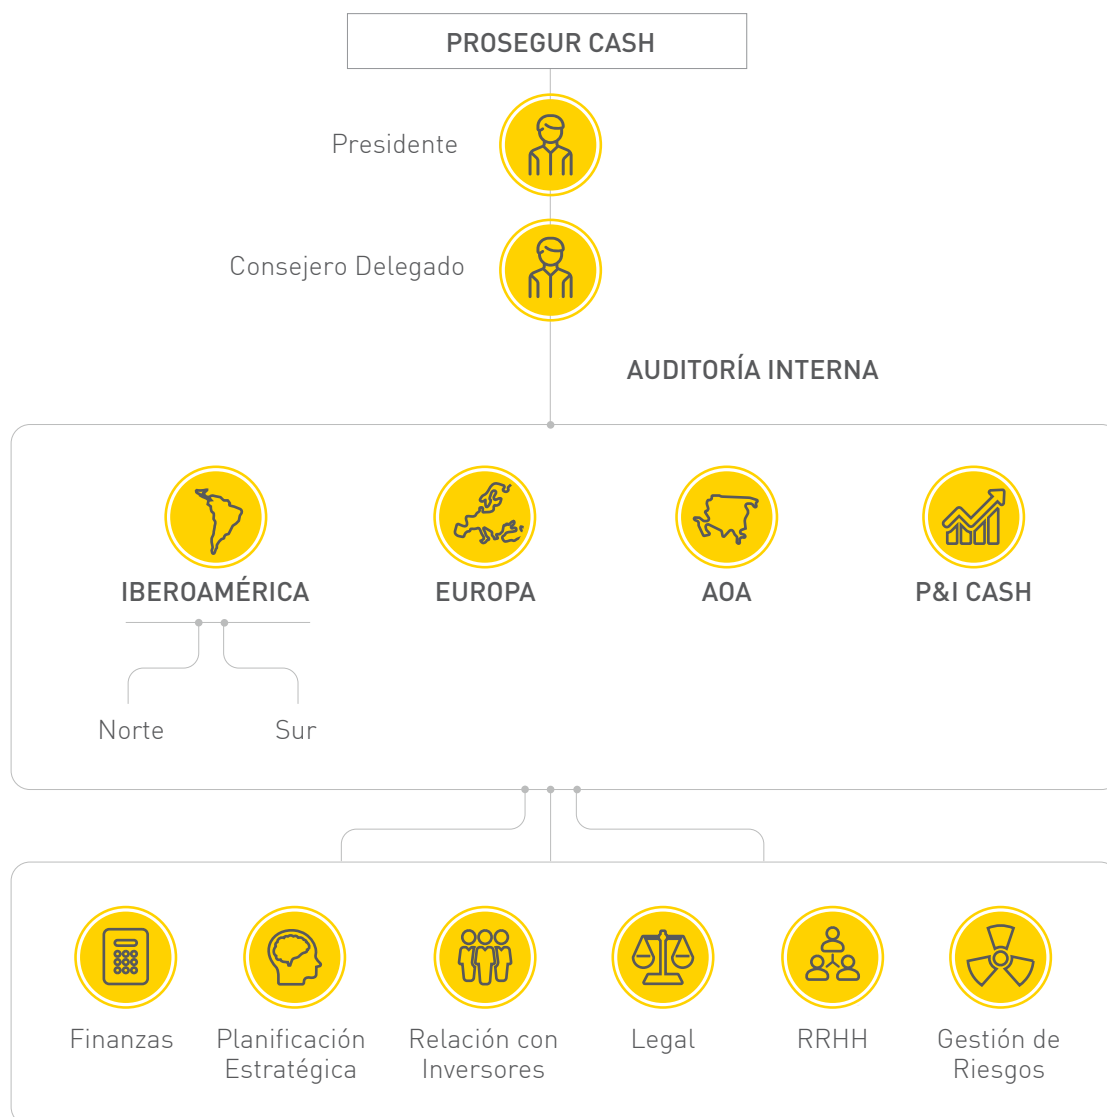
PROSEGUR CASH

Presidente

Consejero Delegado

AUDITORÍA INTERNA

IBEROAMÉRICA

Norte

Sur

EUROPA

AOA

P&I CASH

Finanzas

Planificación Estratégica

Relación con Inversores

Legal

RRHH

Gestión de Riesgos